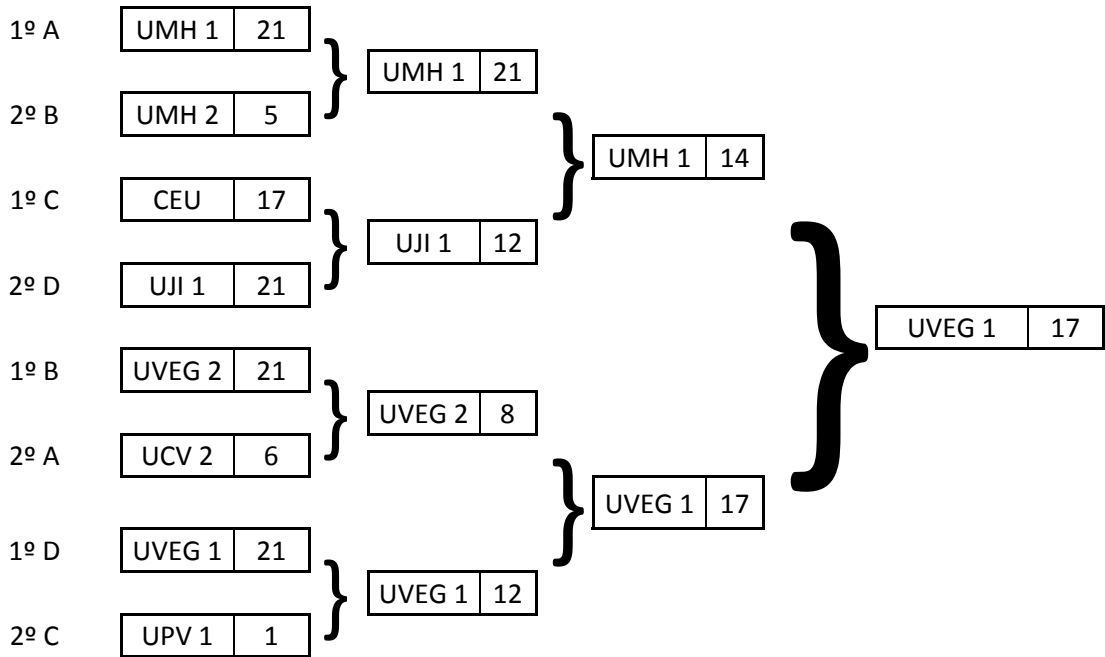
1º A | UMH 1 | 21
2º B | UMH 2 | 5
1º C | CEU | 17
2º D | UJI 1 | 21
1º B | UVEG 2 | 21
2º A | UCV 2 | 6
1º D | UVEG 1 | 21
2º C | UPV 1 | 1

UMH 1 | 21
UJI 1 | 12
UVEG 2 | 8
UVEG 1 | 12

UMH 1 | 14
UVEG 1 | 17

UVEG 1 | 17